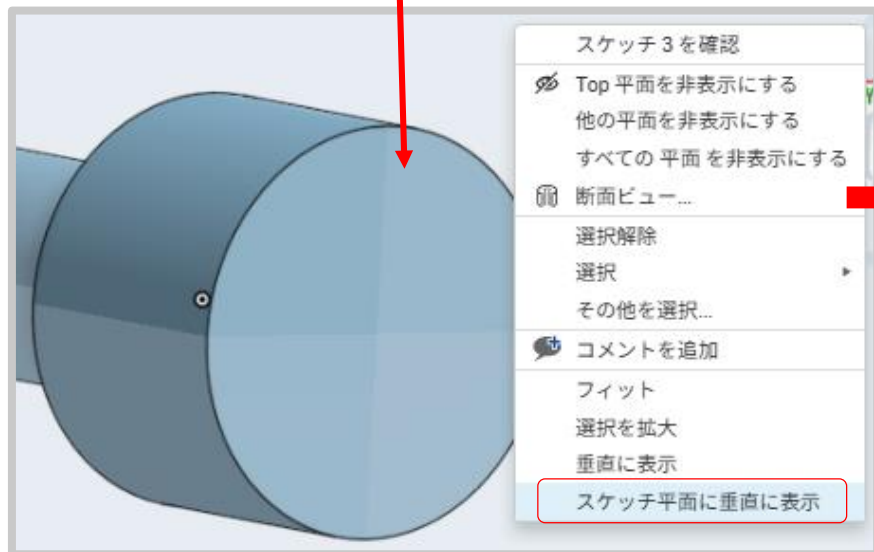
スケッチ 3 を確認
Top 平面を非表示にする
他の平面を非表示にする
すべての 平面 を非表示にする
断面ビュー...
選択解除
選択
その他を選択...
コメントを追加
フィット
選択を拡大
垂直に表示
スケッチ平面に垂直に表示